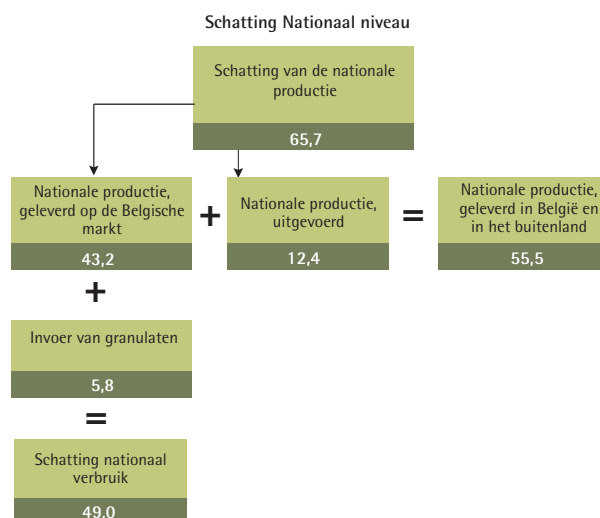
Schatting Nationaal niveau

Schatting van de nationale productie

65,7

Nationale productie, geleverd op de Belgische markt

43,2

+

Nationale productie, uitgevoerd

12,4

=

Nationale productie, geleverd in België en in het buitenland

55,5

+

Invoer van granulaten

5,8

=

Schatting nationaal verbruik

49,0